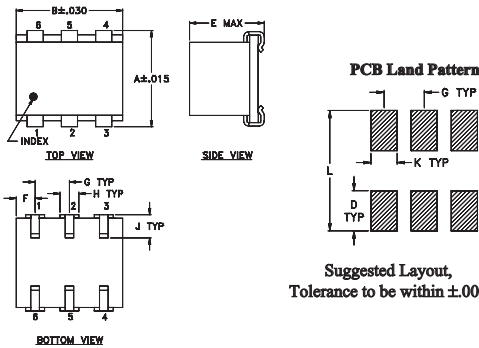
B±.030

6 5 4

A±.015

1 2 3

INDEX

TOP VIEW

E MAX

SIDE VIEW

PCB Land Pattern

G TYP

L

K TYP

D TYP

F

G TYP

H TYP

1 2 3

J TYP

6 5 4

BOTTOM VIEW

Suggested Layout,
Tolerance to be within ±.00